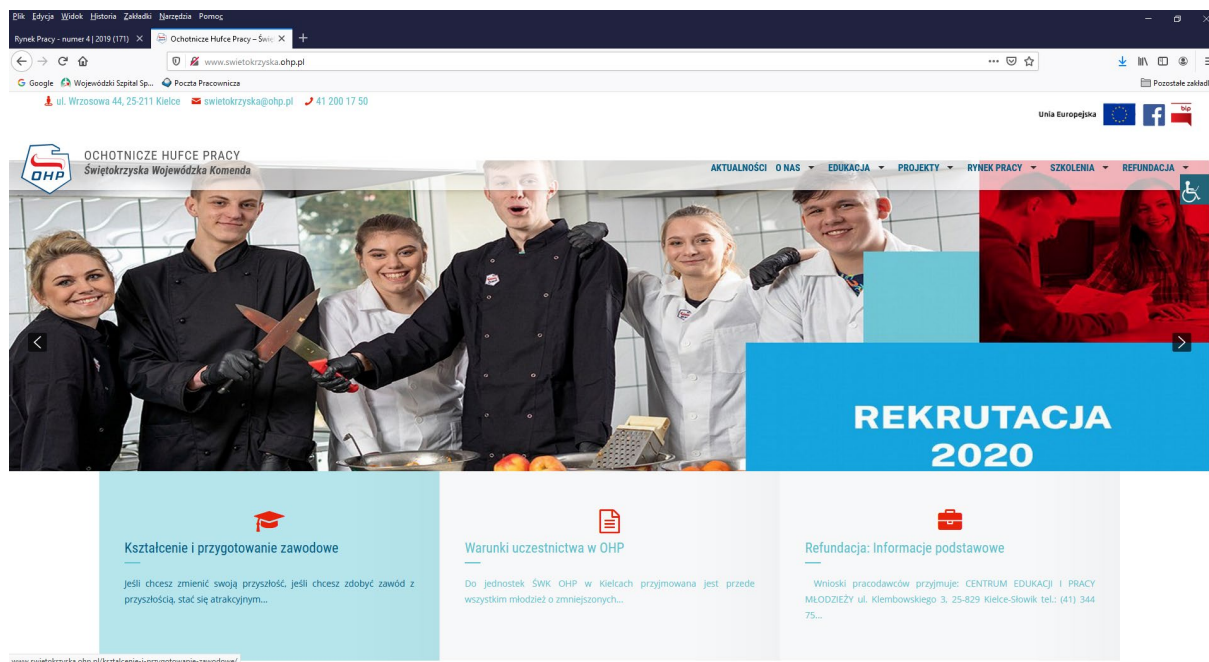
Plik Edycja Widok Historia Zakładki Narzędzia Pomoc

Rynek Pracy - numer 4 | 2019 (171) ×   Ochotnicze Hufce Pracy – Świę ×   +

www.swietokrzyska.ohp.pl

G Google   Wojewódzki Szpital Sp...   Poczta Pracownicza   Pozostałe zakładki

ul. Wrzosowa 44, 25-211 Kielce   swietokrzyska@ohp.pl   41 200 17 50

Unia Europejska   bip

OHP   OCHOTNICZE HUFCE PRACY
Świętokrzyska Wojewódzka Komenda

AKTUALNOŚCI   O NAS ▾   EDUKACJA ▾   PROJEKTY ▾   RYNEK PRACY ▾   SZKOLENIA ▾   REFUNDACJA ▾

REKRUTACJA 2020

Kształcenie i przygotowanie zawodowe

Jeśli chcesz zmienić swoją przyszłość, jeśli chcesz zdobyć zawód z przyszłością, stać się atrakcyjnym...

Warunki uczestnictwa w OHP

Do jednostek ŚWK OHP w Kielcach przyjmowana jest przede wszystkim młodzież o zmniejszonych...

Refundacja: Informacje podstawowe

Wnioski pracodawców przyjmuje: CENTRUM EDUKACJI I PRACY MŁODZIEŻY ul. Klembowskiego 3, 25-829 Kielce-Słowik tel.: (41) 344 75...

www.swietokrzyska.ohp.pl/ksztalcenie-i-przygotowanie-zawodowe/